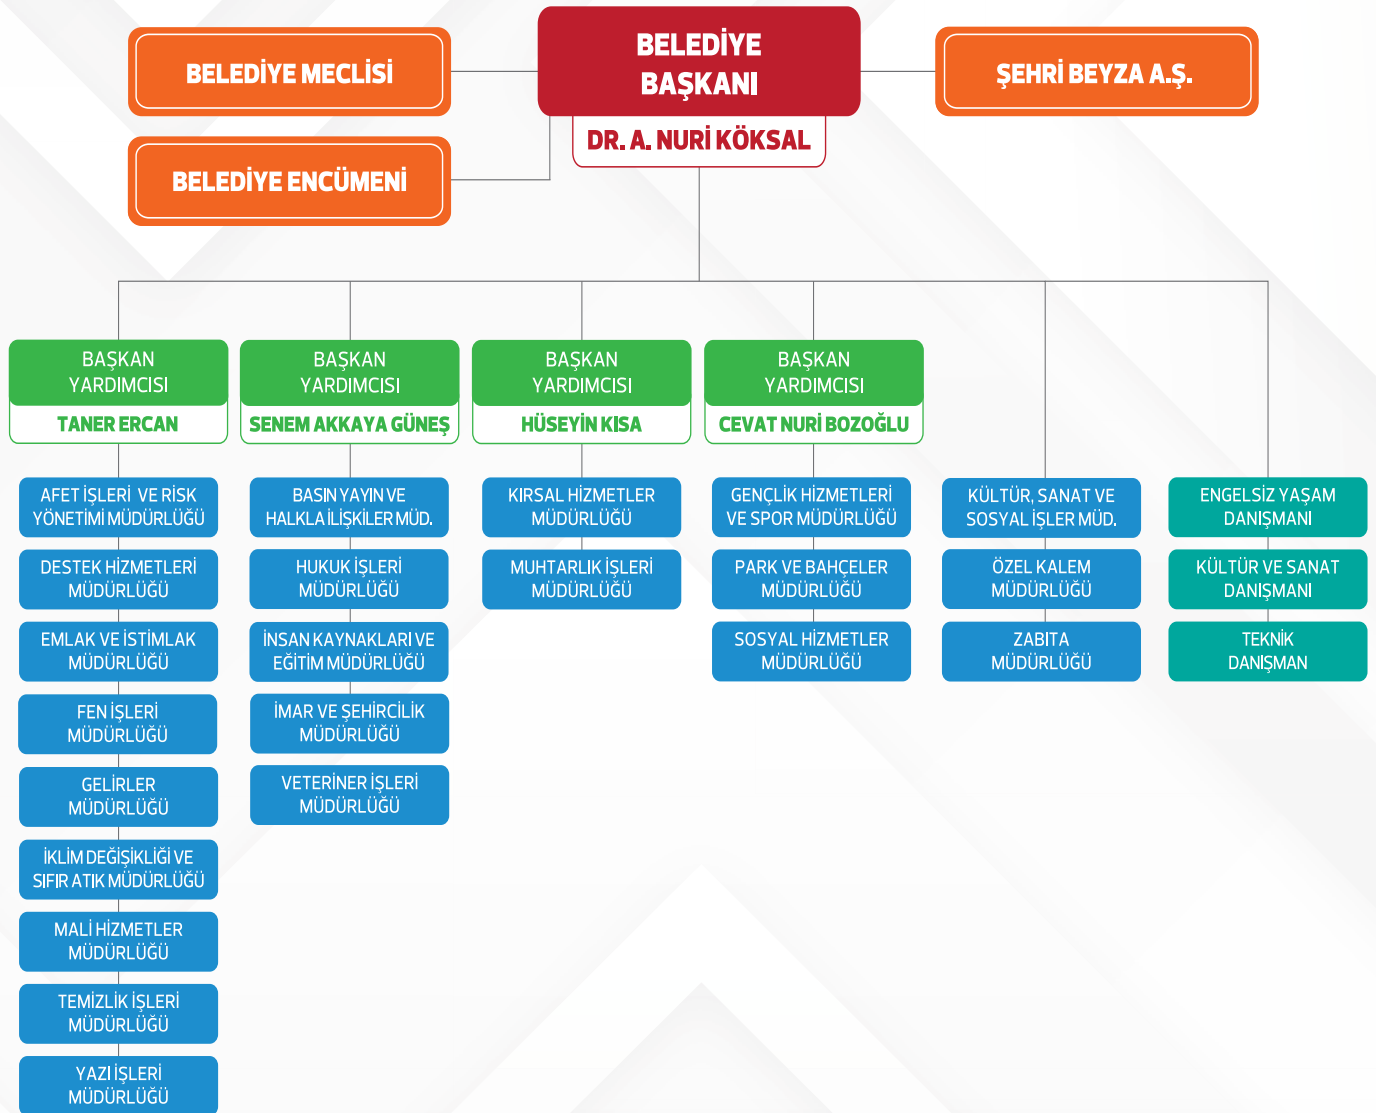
BELEDİYE MECLİSİ

BELEDİYE BAŞKANI

DR. A. NURİ KÖKSAL

ŞEHRİ BEYZA A.Ş.

BELEDİYE ENCÜMENİ

BAŞKAN YARDIMCISI
TANER ERCAN

AFET İŞLERİ VE RİSK YÖNETİMİ MÜDÜRLÜĞÜ

DESTEK HİZMETLERİ MÜDÜRLÜĞÜ

EMLAK VE İSTİMLAK MÜDÜRLÜĞÜ

FEN İŞLERİ MÜDÜRLÜĞÜ

GELİRLER MÜDÜRLÜĞÜ

İKLİM DEĞİŞİKLİĞİ VE SIFIR ATIK MÜDÜRLÜĞÜ

MALİ HİZMETLER MÜDÜRLÜĞÜ

TEMİZLİK İŞLERİ MÜDÜRLÜĞÜ

YAZI İŞLERİ MÜDÜRLÜĞÜ

BAŞKAN YARDIMCISI
SENEM AKKAYA GÜNEŞ

BASIN YAYIN VE HALKLA İLİŞKİLER MÜD.

HUKUK İŞLERİ MÜDÜRLÜĞÜ

İNSAN KAYNAKLARI VE EĞİTİM MÜDÜRLÜĞÜ

İMAR VE ŞEHİRCİLİK MÜDÜRLÜĞÜ

VETERİNER İŞLERİ MÜDÜRLÜĞÜ

BAŞKAN YARDIMCISI
HÜSEYİN KISA

KIRSAL HİZMETLER MÜDÜRLÜĞÜ

MUHTARLIK İŞLERİ MÜDÜRLÜĞÜ

BAŞKAN YARDIMCISI
CEVAT NURİ BOZOĞLU

GENÇLİK HİZMETLERİ VE SPOR MÜDÜRLÜĞÜ

PARK VE BAHÇELER MÜDÜRLÜĞÜ

SOSYAL HİZMETLER MÜDÜRLÜĞÜ

KÜLTÜR, SANAT VE SOSYAL İŞLER MÜD.

ÖZEL KALEM MÜDÜRLÜĞÜ

ZABITA MÜDÜRLÜĞÜ

ENGELSİZ YAŞAM DANIŞMANI

KÜLTÜR VE SANAT DANIŞMANI

TEKNİK DANIŞMAN